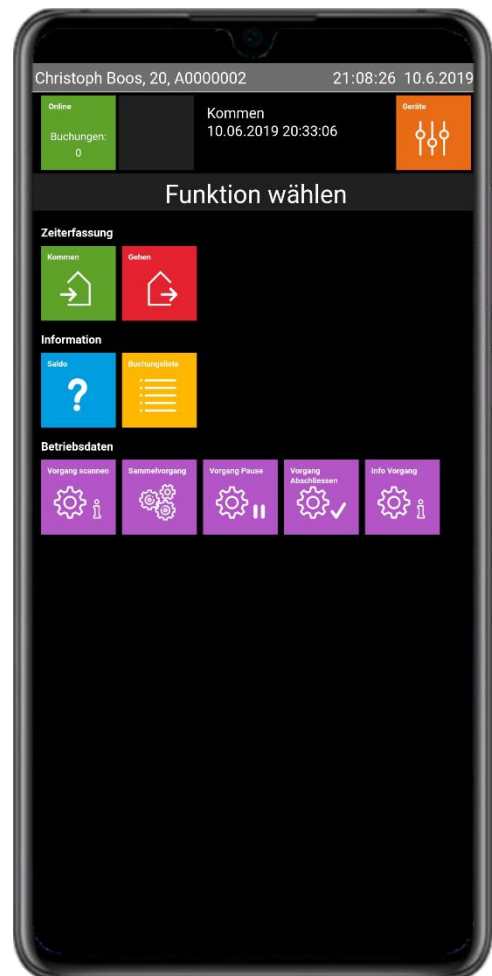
Christoph Boos, 20, A0000002 21:08:26 10.6.2019

Online
Buchungen:
0

Kommen
10.06.2019 20:33:06

Geräte

Funktion wählen

Zeiterfassung

Kommen

Gehen

Information

Saldo

Buchungsliste

Betriebsdaten

Vorgang scannen

Sammelvorgang

Vorgang Pause

Vorgang Abschliessen

Info Vorgang